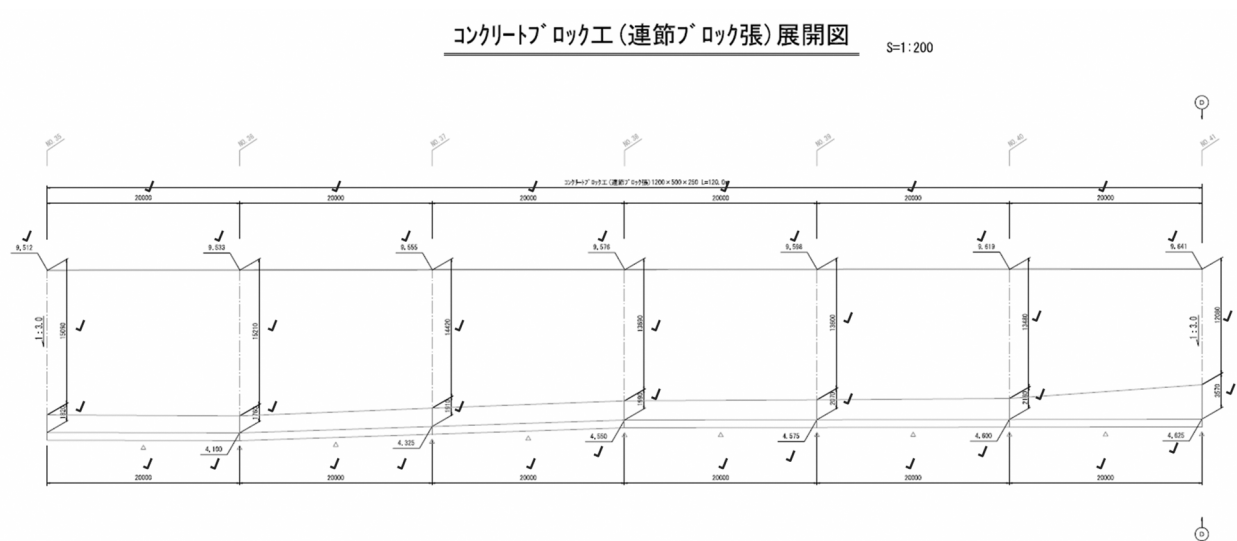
コンクリートブロック工（連節ブロック張）展開図

S=1:200

NO.35 NO.36 NO.37 NO.38 NO.39 NO.40 NO.41

コンクリートブロック工（連節ブロック張）1200×500×250 L=120.0

| 20000 | 20000 | 20000 | 20000 | 20000 | 20000 |
|---|---|---|---|---|---|

9,512 9,533 9,555 9,576 9,598 9,619 9,641

1:3.0

15090 15210 14420 13800 13800 13460 12090

1:3.0

1800 1785 1815 1880 2025 2185 2675

4,160 4,325 4,550 4,575 4,600 4,625

| 20000 | 20000 | 20000 | 20000 | 20000 | 20000 |
|---|---|---|---|---|---|

D

D